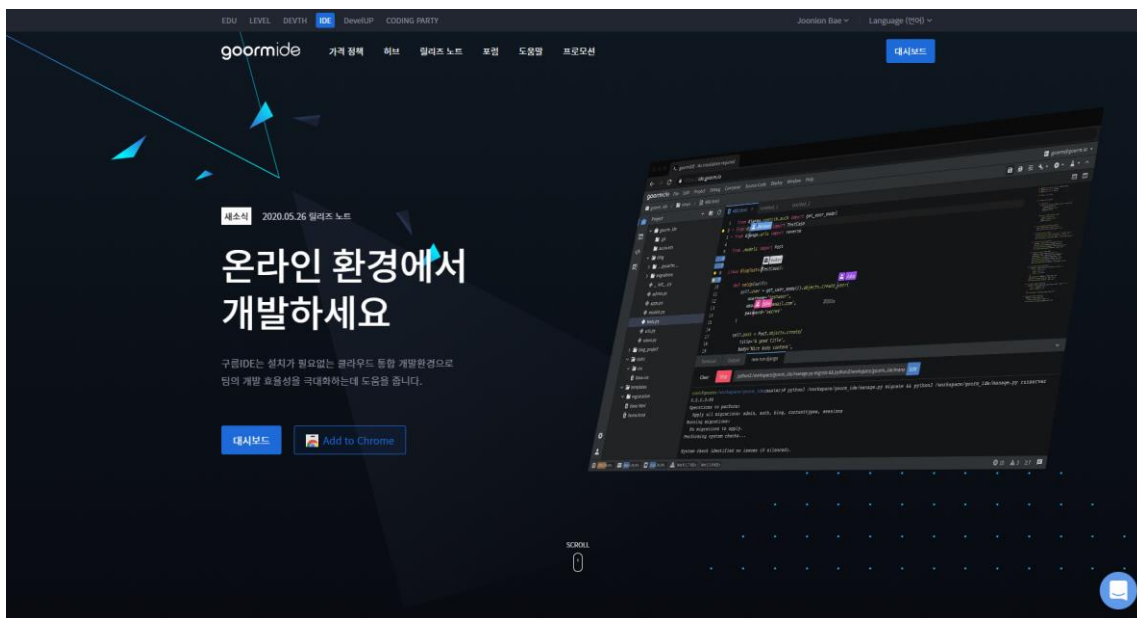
EDU LEVEL DEVTH IDE DevelUP CODING PARTY

Joonion Bae Language (언어)

goormide 가격 정책 허브 릴리즈 노트 포럼 도움말 프로모션

대시보드

새소식 2020.05.26 릴리즈 노트

온라인 환경에서 개발하세요

구름IDE는 설치가 필요없는 클라우드 통합 개발환경으로 팀의 개발 효율성을 극대화하는데 도움을 줍니다.

대시보드

Add to Chrome

SCROLL